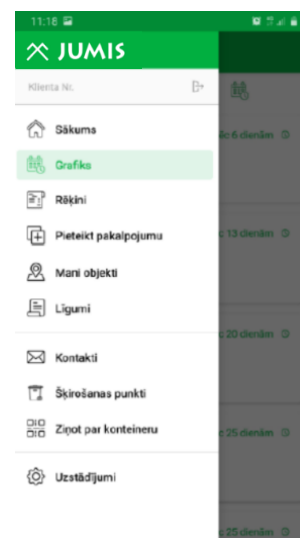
11:18

JUMIS

Klienta Nr.

Sākums

Grafiks

Rēķini

Pieteikt pakalpojumu

Mani objekti

Līgumi

Kontakti

Šķirošanas punkti

Ziņot par konteineru

Uzstādījumi

Pēc 6 dienām

Pēc 13 dienām

Pēc 20 dienām

Pēc 25 dienām

Pēc 25 dienām